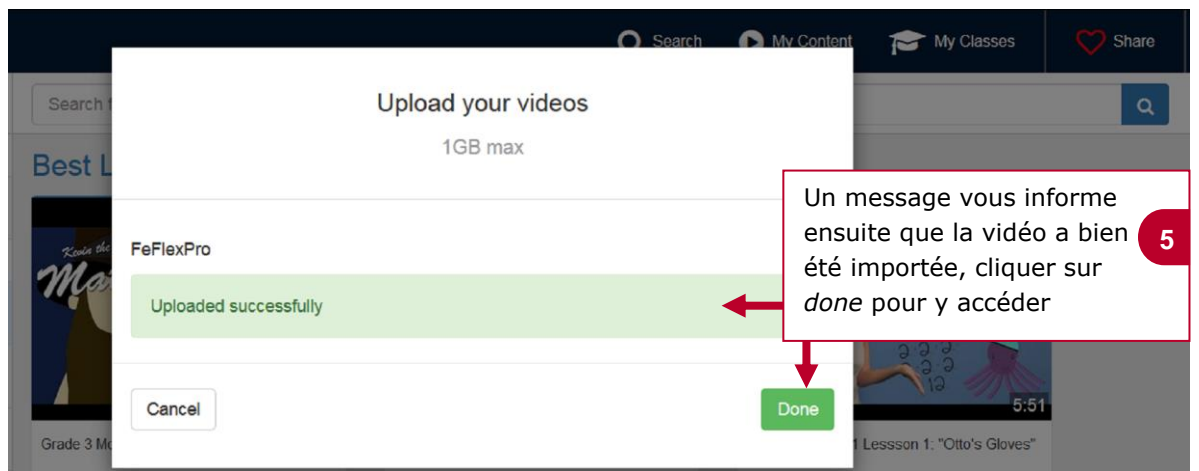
Search My Content My Classes Share

Search f

Best L

Kevin the

Ma

Upload your videos

1GB max

FeFlexPro

Uploaded successfully

Cancel

Done

Un message vous informe ensuite que la vidéo a bien été importée, cliquer sur *done* pour y accéder

5

5:51

Grade 3 Mo

1 Lessson 1: "Otto's Gloves"